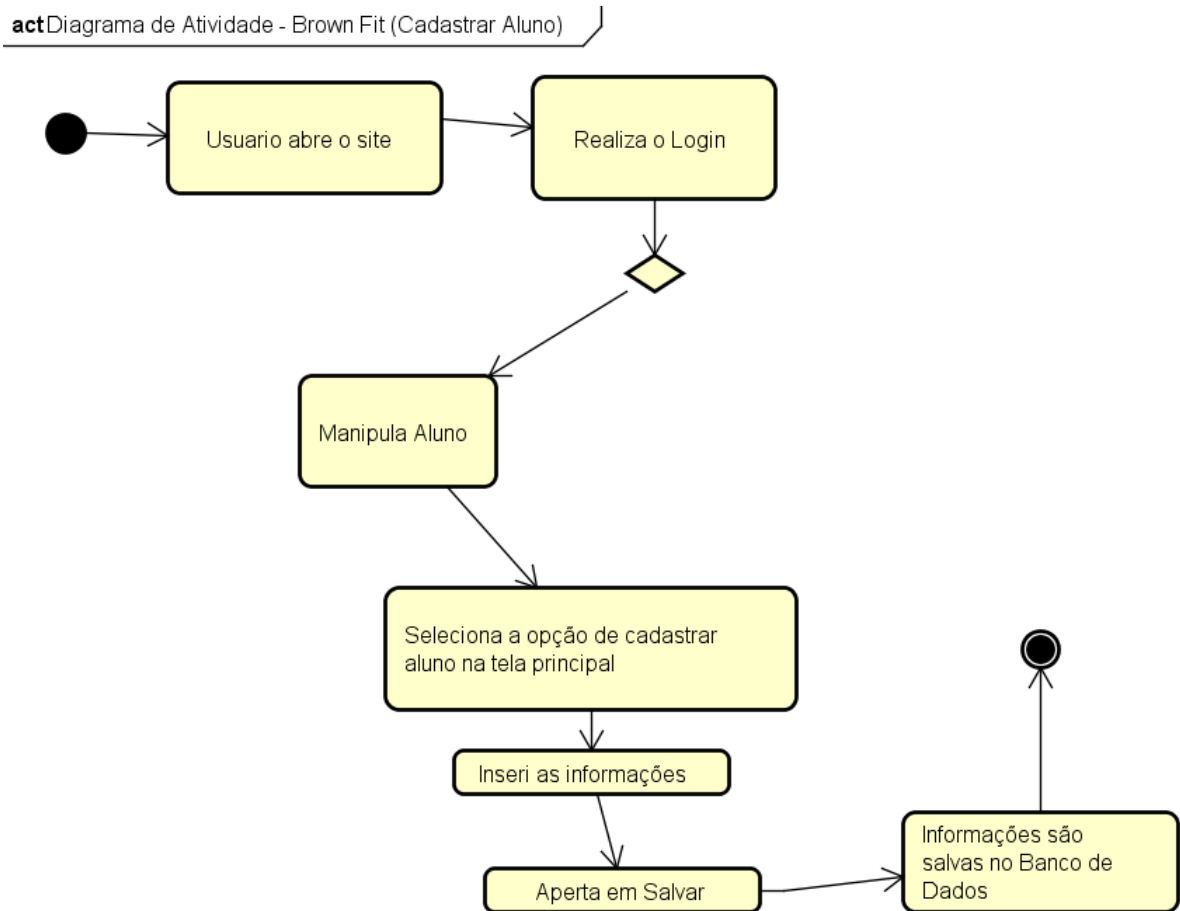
**act** Diagrama de Atividade - Brown Fit (Cadastrar Aluno)

Usuario abre o site

Realiza o Login

Manipula Aluno

Seleciona a opção de cadastrar aluno na tela principal

Inseri as informações

Aperta em Salvar

Informações são salvas no Banco de Dados